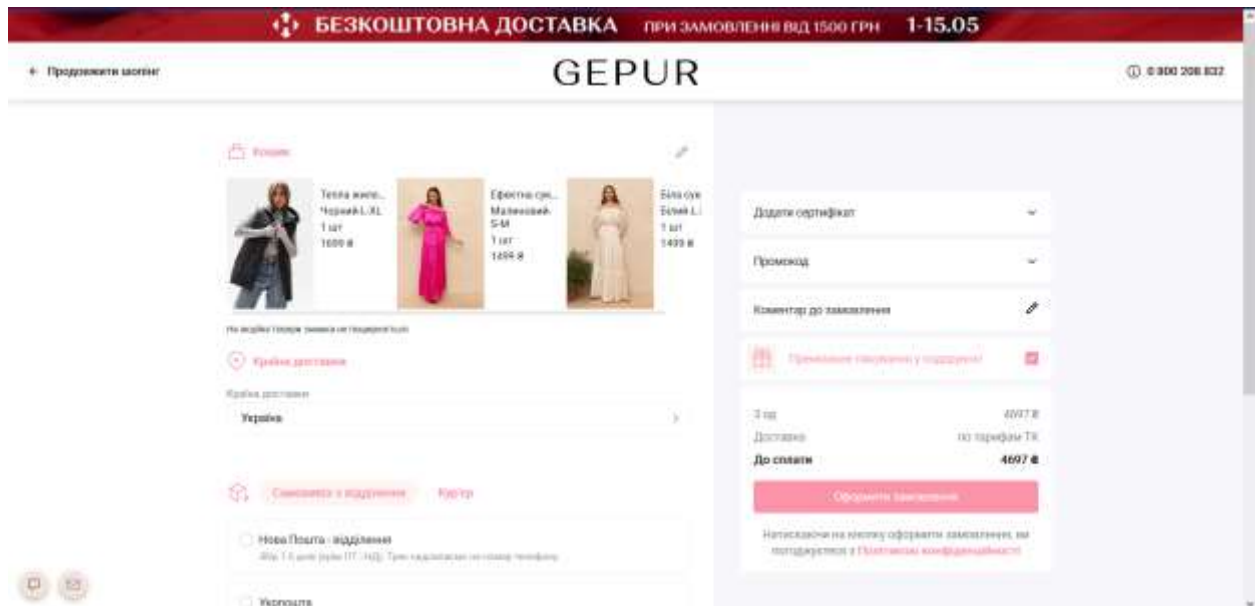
БЕЗКОШТОВНА ДОСТАВКА ПРИ ЗАМОВЛЕННІ ВІД 1500 ГРН 1-15.05

← Продовжити шопінг

GEPUR

ⓘ 0 800 208 832

Кошик

Тепла жилe... Чорний L-XL 1 шт 1699 ₴

Ефектна сук... Малиновий S-M 1 шт 1499 ₴

Біла сук... Білий L... 1 шт 1499 ₴

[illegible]

Країна доставки

Країна доставки

Україна

Самовивіз з відділення Кур'єр

Нова Пошта - відділення

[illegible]

Укрпошта

Додати сертифікат

Промокод

Коментар до замовлення

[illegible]

3 од. 4697 ₴

Доставка по тарифам ТК

До сплати 4697 ₴

Оформити замовлення

Натискаючи на кнопку оформити замовлення, ви погоджуєтеся з Політикою конфіденційності